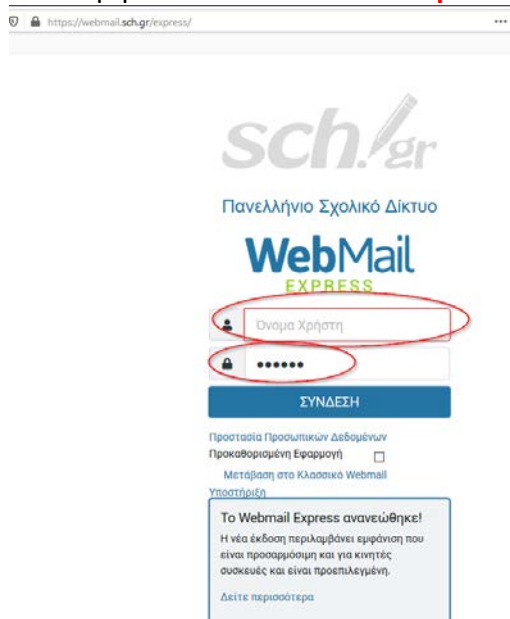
https://webmail.sch.gr/express/

sch.gr

Πανελλήνιο Σχολικό Δίκτυο

WebMail
EXPRESS

Όνομα Χρήστη

••••••

ΣΥΝΔΕΣΗ

Προστασία Προσωπικών Δεδομένων

Προκαθορισμένη Εφαρμογή

Μετάβαση στο Κλασσικό Webmail

Υποστήριξη

Το Webmail Express ανανεώθηκε!

Η νέα έκδοση περιλαμβάνει εμφάνιση που είναι προσαρμόσιμη και για κινητές συσκευές και είναι προεπιλεγμένη.

Δείτε περισσότερα